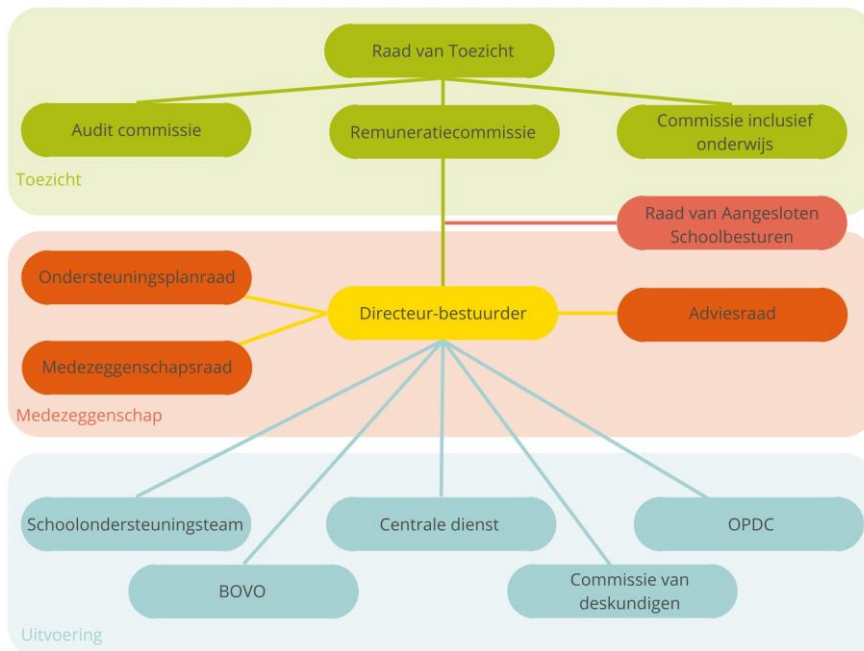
Raad van Toezicht

Audit commissie

Remuneratiecommissie

Commissie inclusief onderwijs

Toezicht

Raad van Aangesloten Schoolbesturen

Ondersteuningsplanraad

Directeur-bestuurder

Adviesraad

Medezeggenschapsraad

Medezeggenschap

Schoolondersteuningsteam

Centrale dienst

OPDC

BOVO

Commissie van deskundigen

Uitvoering